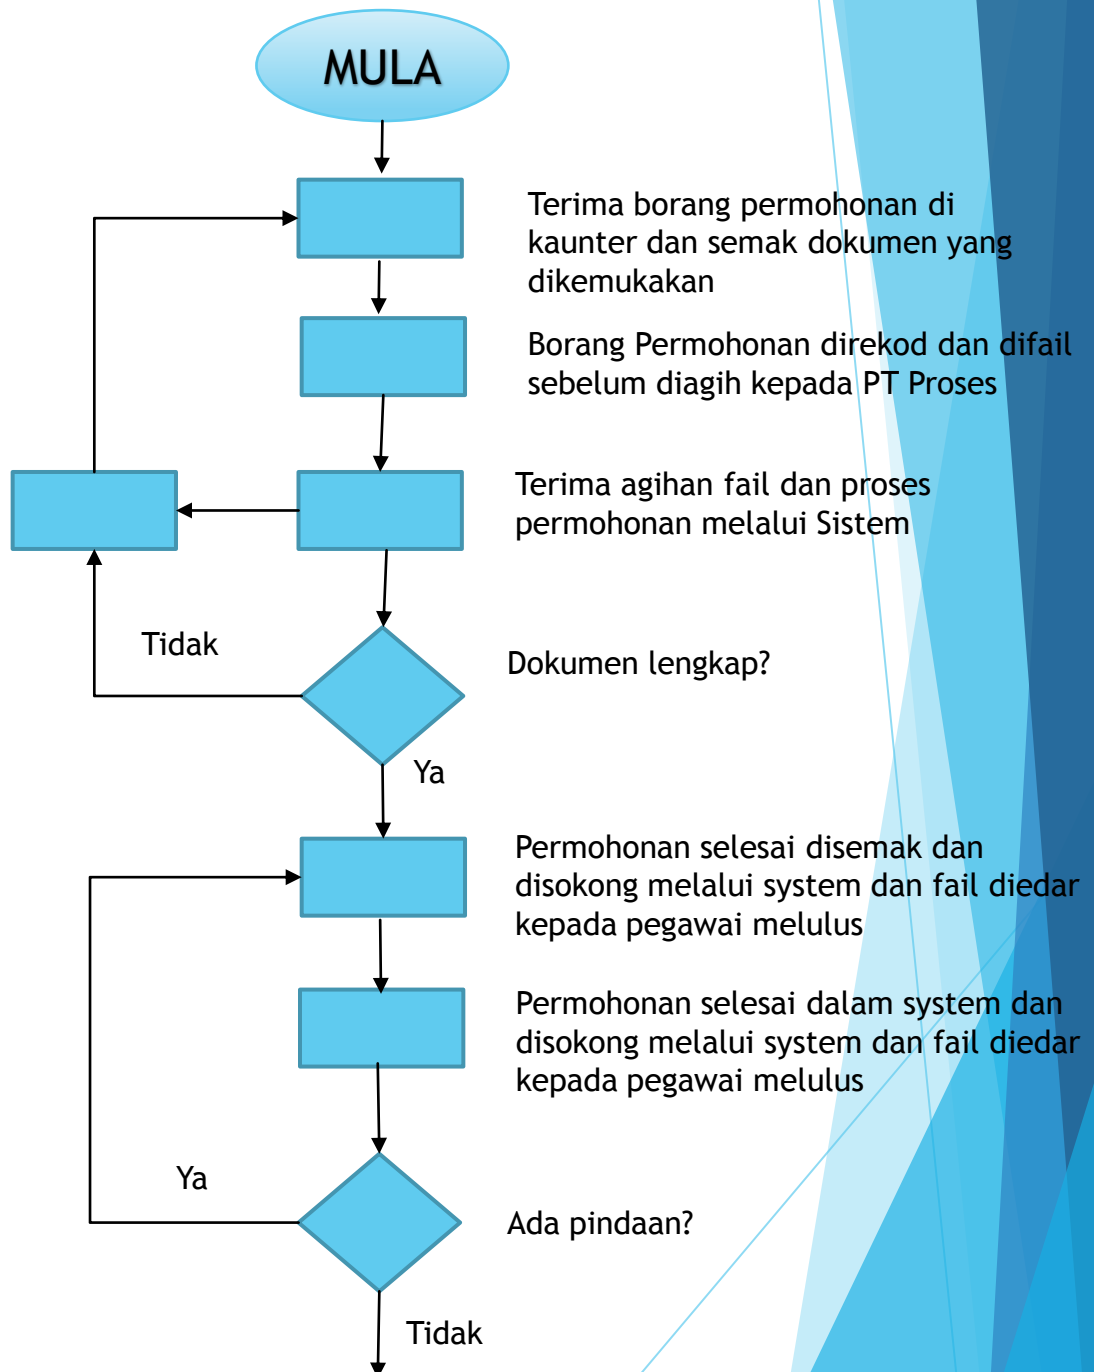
MULA

Terima borang permohonan di kaunter dan semak dokumen yang dikemukakan

Borang Permohonan direkod dan difail sebelum diagih kepada PT Proses

Terima agihan fail dan proses permohonan melalui Sistem

Tidak

Dokumen lengkap?

Ya

Permohonan selesai disemak dan disokong melalui system dan fail diedar kepada pegawai melulus

Permohonan selesai dalam system dan disokong melalui system dan fail diedar kepada pegawai melulus

Ya

Ada pindaan?

Tidak